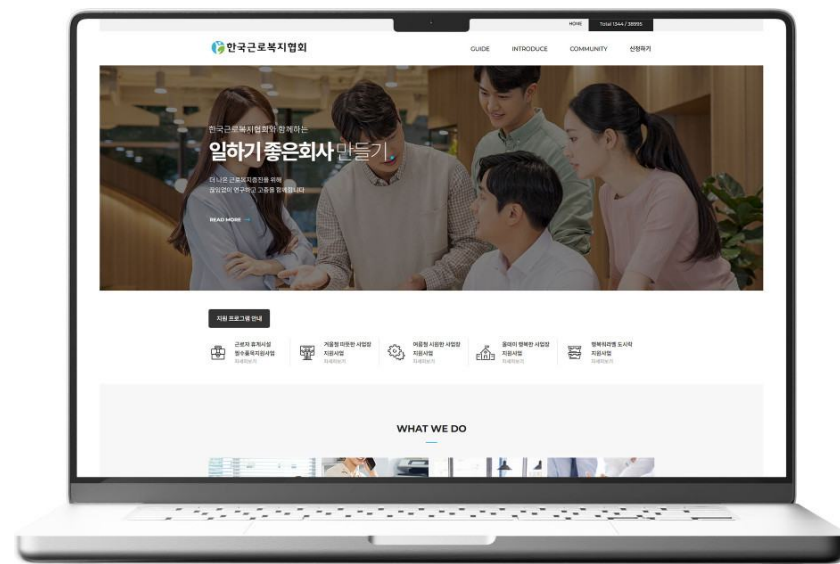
HOME Total 1344 / 38995

한국근로복지협회

GUIDE INTRODUCE COMMUNITY 신청하기

한국근로복지협회와 함께하는

일하기 좋은회사 만들기

더 나은 근로복지증진을 위해 끊임없이 연구하고 고충을 함께합니다

READ MORE

지원 프로그램 안내

근로자 휴게시설 등수용복지지원사업 자세히보기

겨울철 따뜻한 사업장 지원사업 자세히보기

여름철 시원한 사업장 지원사업 자세히보기

올해의 행복한 사업장 지원사업 자세히보기

행복허리엔 도시락 지원사업 자세히보기

WHAT WE DO